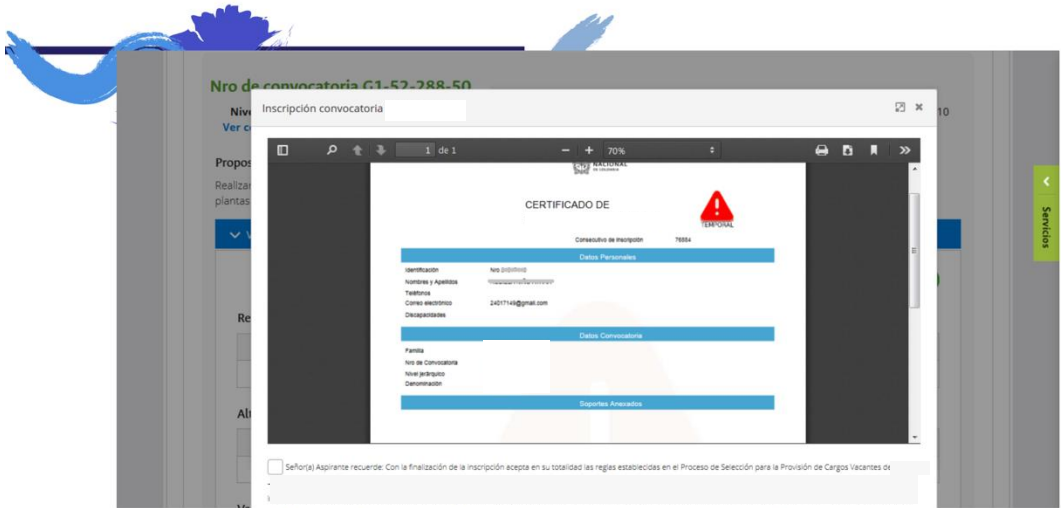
Nro de convocatoria G1-52-288-50
Niv
Ver c
10
Propos
Realiza
plantas
Re
Al
Inscripción convocatoria
1 de 1
70%
NACIONAL
CERTIFICADO DE
TEMPORAL
Consecutivo de Inscripción 76884
Datos Personales
Identificación Nro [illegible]
Nombres y Apellidos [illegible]
Teléfonos
Correo electrónico 24017149@gmail.com
Discapacidades
Datos Convocatoria
Familia
Nro de Convocatoria
Nivel jerárquico
Denominación
Soportes Anexados
Señor(a) Aspirante recuerde: Con la finalización de la inscripción acepta en su totalidad las reglas establecidas en el Proceso de Selección para la Provisión de Cargos Vacantes de
Servicios